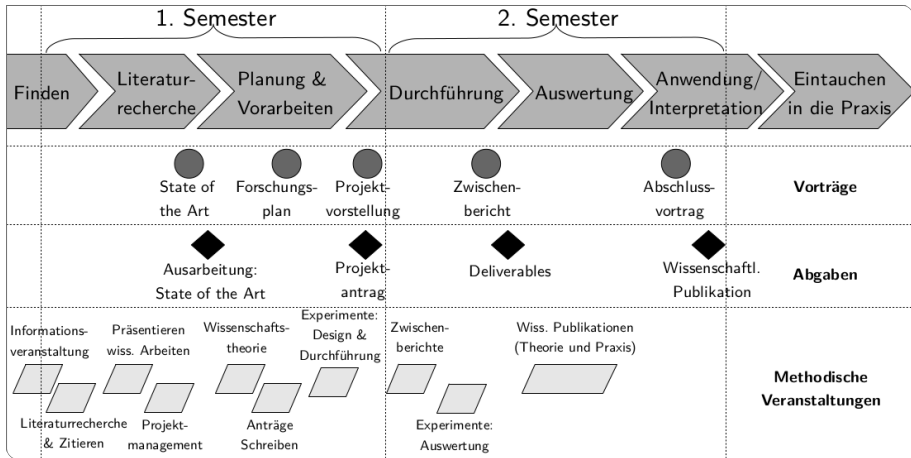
1. Semester

2. Semester

Finden

Literaturrecherche

Planung & Vorarbeiten

Durchführung

Auswertung

Anwendung/ Interpretation

Eintauchen in die Praxis

State of the Art

Forschungsplan

Projektvorstellung

Zwischenbericht

Abschlussvortrag

Vorträge

Ausarbeitung: State of the Art

Projektantrag

Deliverables

Wissenschaftl. Publikation

Abgaben

Informationsveranstaltung

Präsentieren wiss. Arbeiten

Wissenschaftstheorie

Experimente: Design & Durchführung

Zwischenberichte

Wiss. Publikationen (Theorie und Praxis)

Methodische Veranstaltungen

Literaturrecherche & Zitieren

Projektmanagement

Anträge Schreiben

Experimente: Auswertung